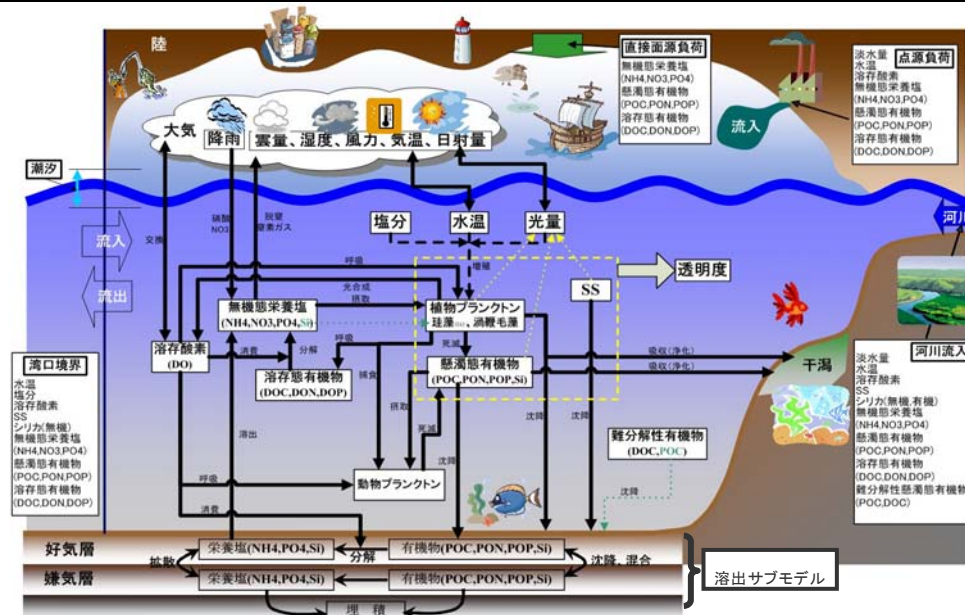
陸

直接面源負荷
無機態栄養塩
(NH4,NO3,PO4)
懸濁態有機物
(POC,PON,POP)
溶存態有機物
(DOC,DON,DOP)

点源負荷
淡水量
水温
溶存酸素
無機態栄養塩
(NH4,NO3,PO4)
懸濁態有機物
(POC,PON,POP)
溶存態有機物
(DOC,DON,DOP)

流入

大気
降雨
雲量、湿度、風力、気温、日射量

潮汐

流入
流出

交換
硝酸
NO3
脱窒
窒素ガス

塩分
水温
光量

呼吸
光合成
摂取
増殖

透明度

SS

河川

無機態栄養塩
(NH4,NO3,PO4,Si)

植物プランクトン
珪藻(Si), 渦鞭毛藻

溶存酸素
(DO)

消費
分解
呼吸

溶存態有機物
(DOC,DON,DOP)

死滅

懸濁態有機物
(POC,PON,POP,Si)

吸収(浄化)
吸収(浄化)

干潟

河川流入

淡水量
水温
溶存酸素
SS
シリカ(無機,有機)
無機態栄養塩
(NH4,NO3,PO4)
懸濁態有機物
(POC,PON,POP)
溶存態有機物
(DOC,DON,DOP)
難分解性懸濁態有機物
(POC,DOC)

湾口境界
水温
塩分
溶存酸素
SS
シリカ(無機)
無機態栄養塩
(NH4,NO3,PO4)
懸濁態有機物
(POC,PON,POP)
溶存態有機物
(DOC,DON,DOP)

捕食
摂取
死滅
沈降
沈降

難分解性有機物
(DOC,POC)

溶出
呼吸
消費

動物プランクトン

沈降

好気層
嫌気層

拡散
栄養塩(NH4,PO4,Si)
分解
有機物(POC,PON,POP,Si)
沈降、混合
栄養塩(NH4,PO4,Si)
有機物(POC,PON,POP,Si)
埋積

溶出サブモデル